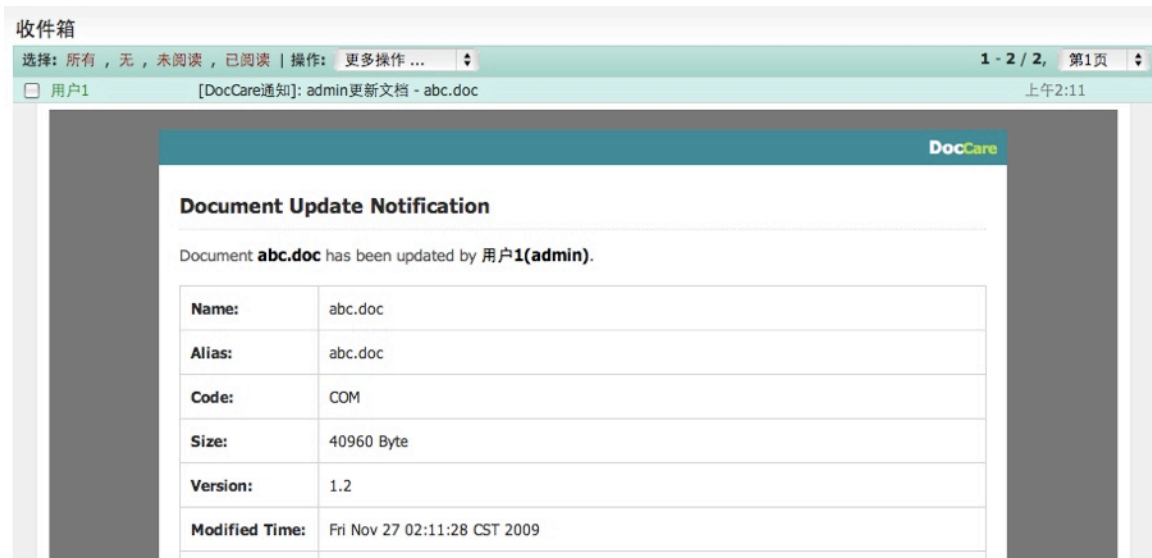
收件箱

选择: 所有 , 无 , 未阅读 , 已阅读 | 操作: 更多操作 ...

1 - 2 / 2, 第1页

用户1 [DocCare通知]: admin更新文档 - abc.doc 上午2:11

DocCare

Document Update Notification

Document **abc.doc** has been updated by 用户**1(admin)**.

| | |
|---|---|
| **Name:** | abc.doc |
| **Alias:** | abc.doc |
| **Code:** | COM |
| **Size:** | 40960 Byte |
| **Version:** | 1.2 |
| **Modified Time:** | Fri Nov 27 02:11:28 CST 2009 |